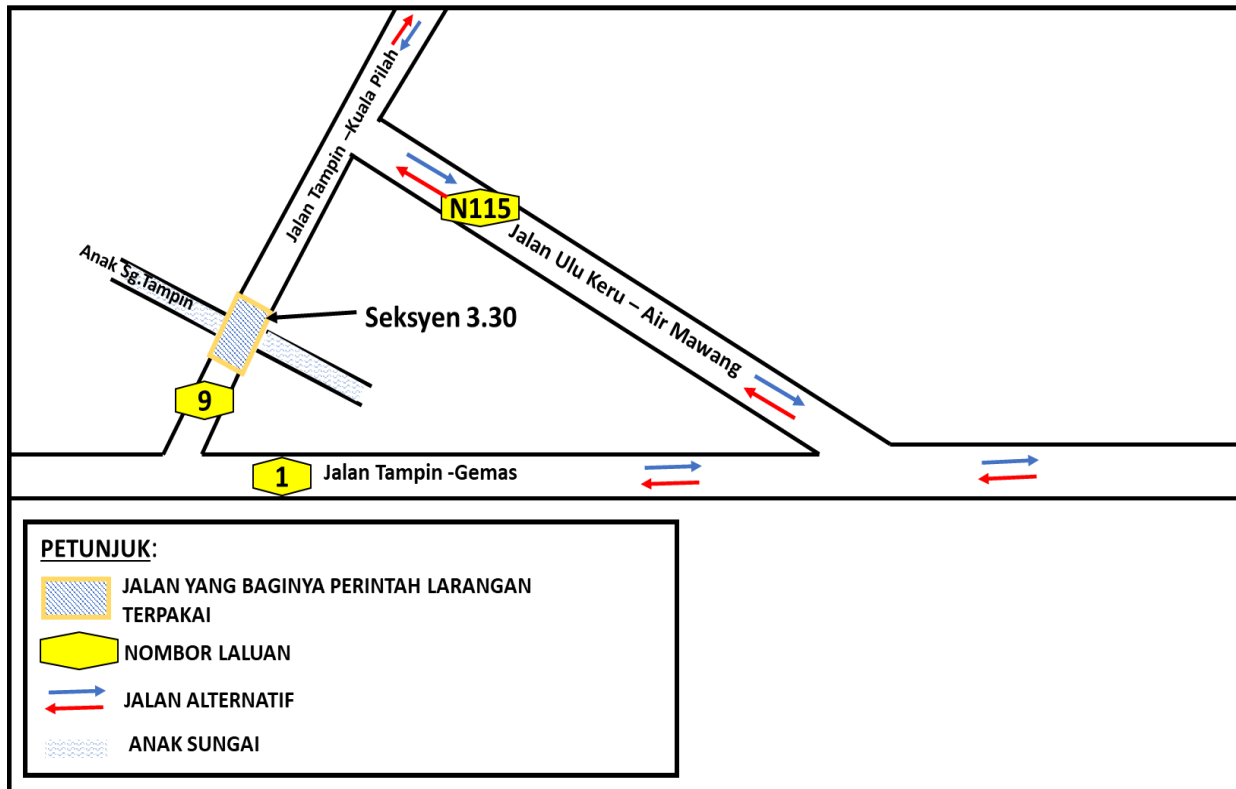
Jalan Tampin –Kuala Pilah

N115

Jalan Ulu Keru – Air Mawang

Anak Sg.Tampin

Seksyen 3.30

9

1

Jalan Tampin -Gemas

PETUNJUK:

JALAN YANG BAGINYA PERINTAH LARANGAN TERPAKAI

NOMBOR LALUAN

JALAN ALTERNATIF

ANAK SUNGAI